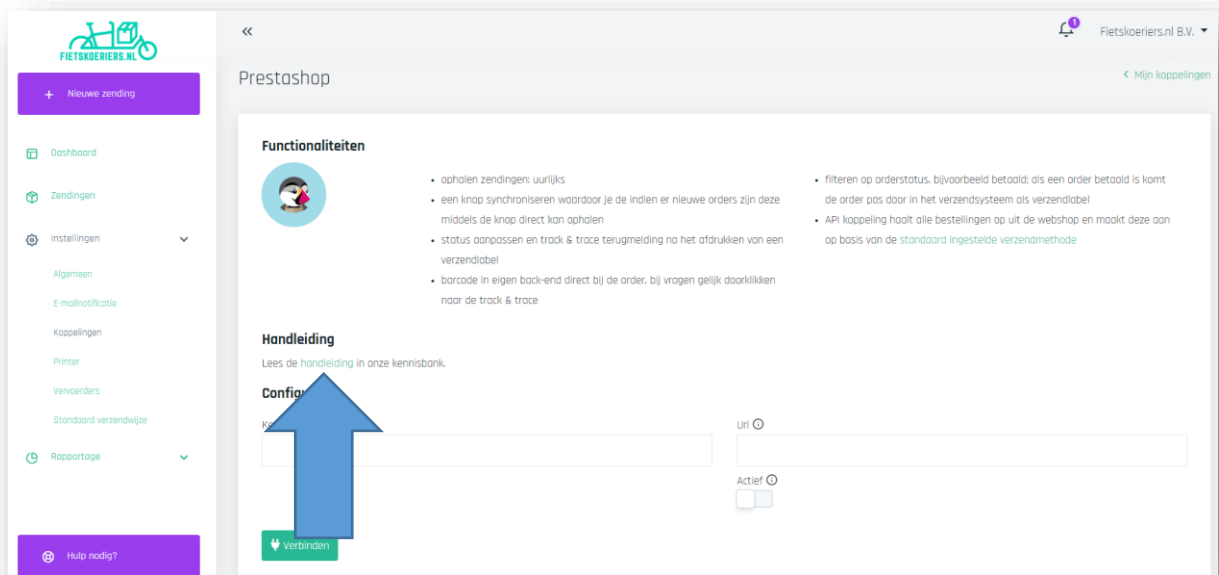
FIETSKOERIERS.NL

+ Nieuwe zending

Dashboard

Zendingen

Instellingen

Algemeen

E-mailnotificatie

Koppelingen

Printer

Vervoerders

Standaard verzendwijze

Rapportage

Hulp nodig?

«

1

Fietskoeriers.nl B.V.

Prestashop

< Mijn koppelingen

Functionaliteiten

- ophalen zendingen: uurlijks
- een knop synchroniseren waardoor je de indien er nieuwe orders zijn deze middels de knop direct kan ophalen
- status aanpassen en track & trace terugmelding na het afdrukken van een verzendlabel
- barcode in eigen back-end direct bij de order, bij vragen gelijk doorklikken naar de track & trace

- filteren op orderstatus, bijvoorbeeld betaald; als een order betaald is komt de order pas door in het verzendsysteem als verzendlabel
- API koppeling haalt alle bestellingen op uit de webshop en maakt deze aan op basis van de standaard ingestelde verzendmethode

Handleiding

Lees de handleiding in onze kennisbank.

Config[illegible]

Ke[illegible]

Url ⓘ

Actief ⓘ

Verbinden